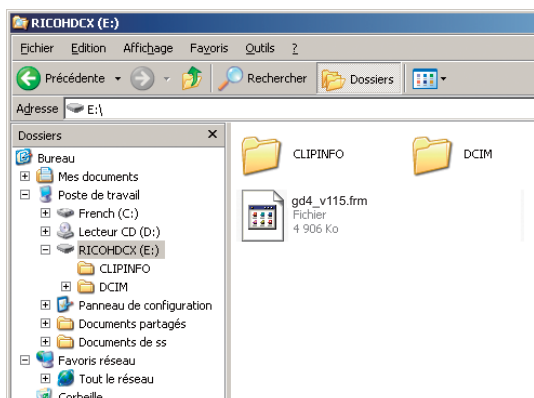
RICOHDCX (E:)

Fichier Edition Affichage Favoris Outils ?

Précédente Rechercher Dossiers

Adresse E:\

Dossiers ×

Bureau
Mes documents
Poste de travail
French (C:)
Lecteur CD (D:)
RICOHDCX (E:)
CLIPINFO
DCIM
Panneau de configuration
Documents partagés
Documents de ss
Favoris réseau
Tout le réseau
Corbeille

CLIPINFO

DCIM

gd4_v115.frm
Fichier
4 906 Ko